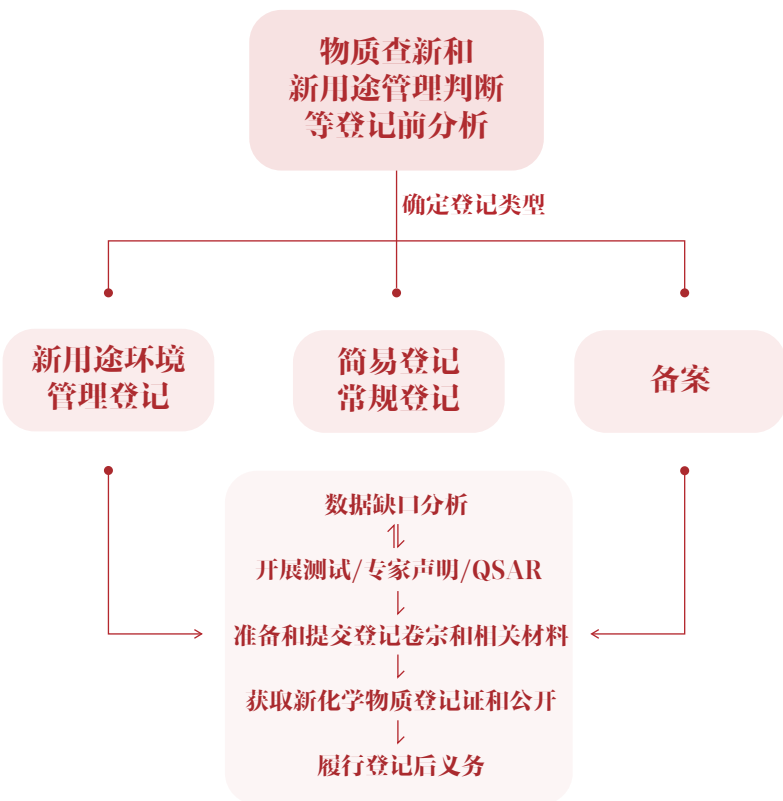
物质查新和新用途管理判断等登记前分析

确定登记类型

新用途环境管理登记

简易登记
常规登记

备案

数据缺口分析

开展测试/专家声明/QSAR

准备和提交登记卷宗和相关材料

获取新化学物质登记证和公开

履行登记后义务